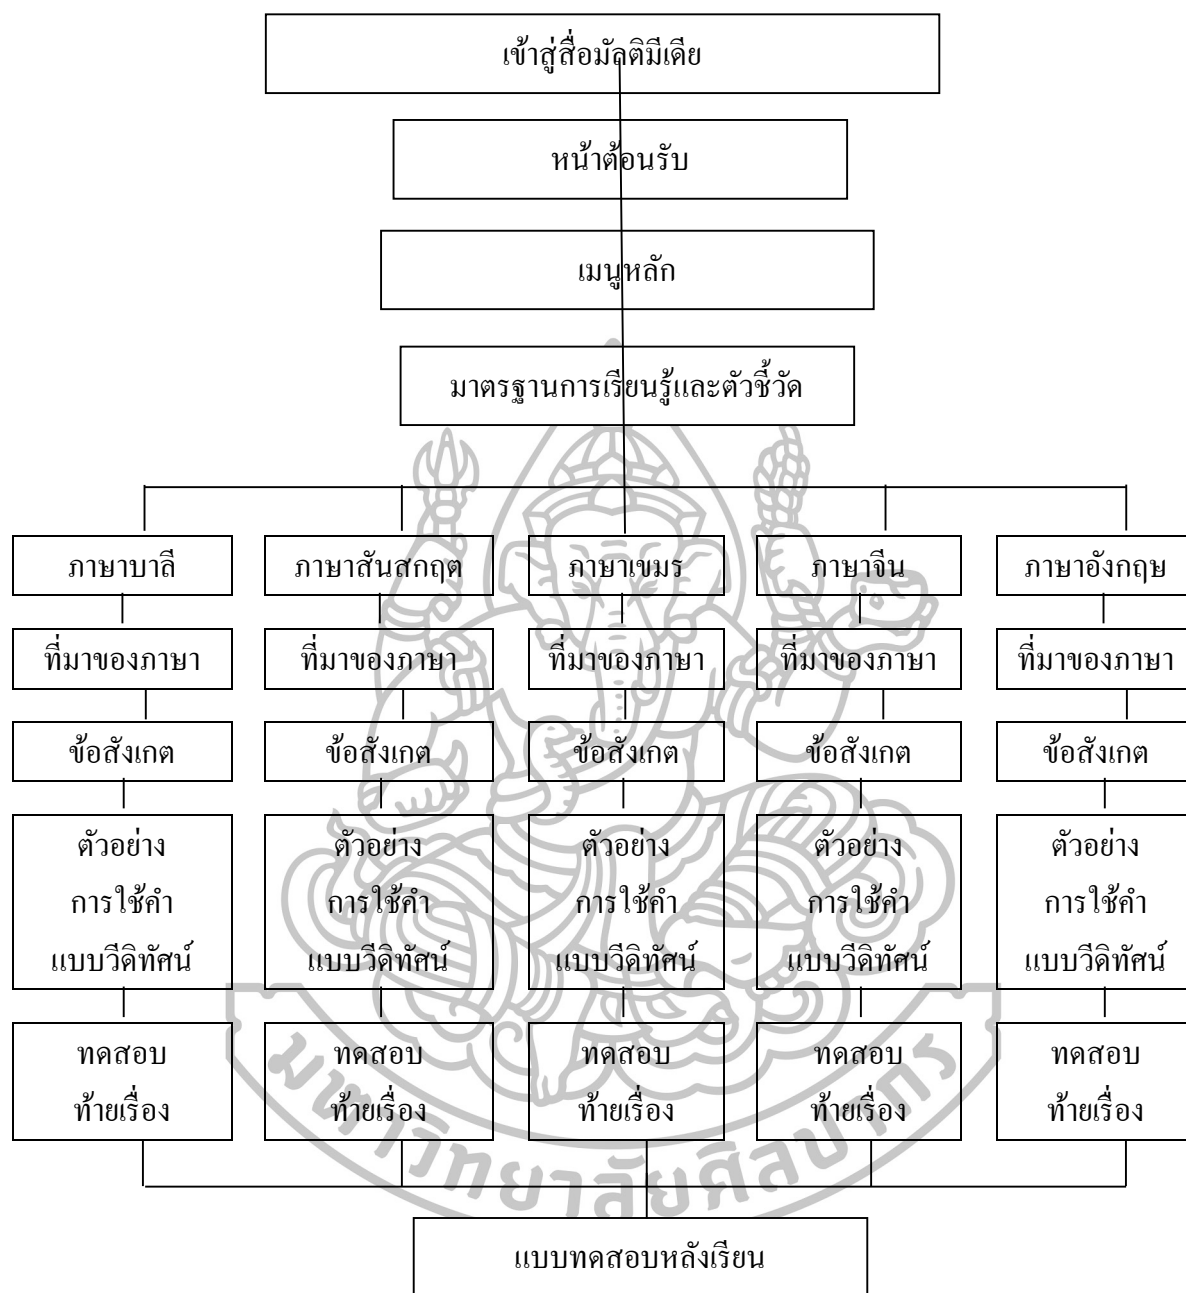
เข้าสู่สื่อมัลติมีเดีย

หน้าต้อนรับ

เมนูหลัก

มาตรฐานการเรียนรู้และตัวชี้วัด

ภาษาบาลี
ที่มาของภาษา
ข้อสังเกต
ตัวอย่าง การใช้คำ แบบวีดิทัศน์
ทดสอบ ท้ายเรื่อง

ภาษาสันสกฤต
ที่มาของภาษา
ข้อสังเกต
ตัวอย่าง การใช้คำ แบบวีดิทัศน์
ทดสอบ ท้ายเรื่อง

ภาษาเขมร
ที่มาของภาษา
ข้อสังเกต
ตัวอย่าง การใช้คำ แบบวีดิทัศน์
ทดสอบ ท้ายเรื่อง

ภาษาจีน
ที่มาของภาษา
ข้อสังเกต
ตัวอย่าง การใช้คำ แบบวีดิทัศน์
ทดสอบ ท้ายเรื่อง

ภาษาอังกฤษ
ที่มาของภาษา
ข้อสังเกต
ตัวอย่าง การใช้คำ แบบวีดิทัศน์
ทดสอบ ท้ายเรื่อง

แบบทดสอบหลังเรียน

มหาวิทยาลัยศิลปากร